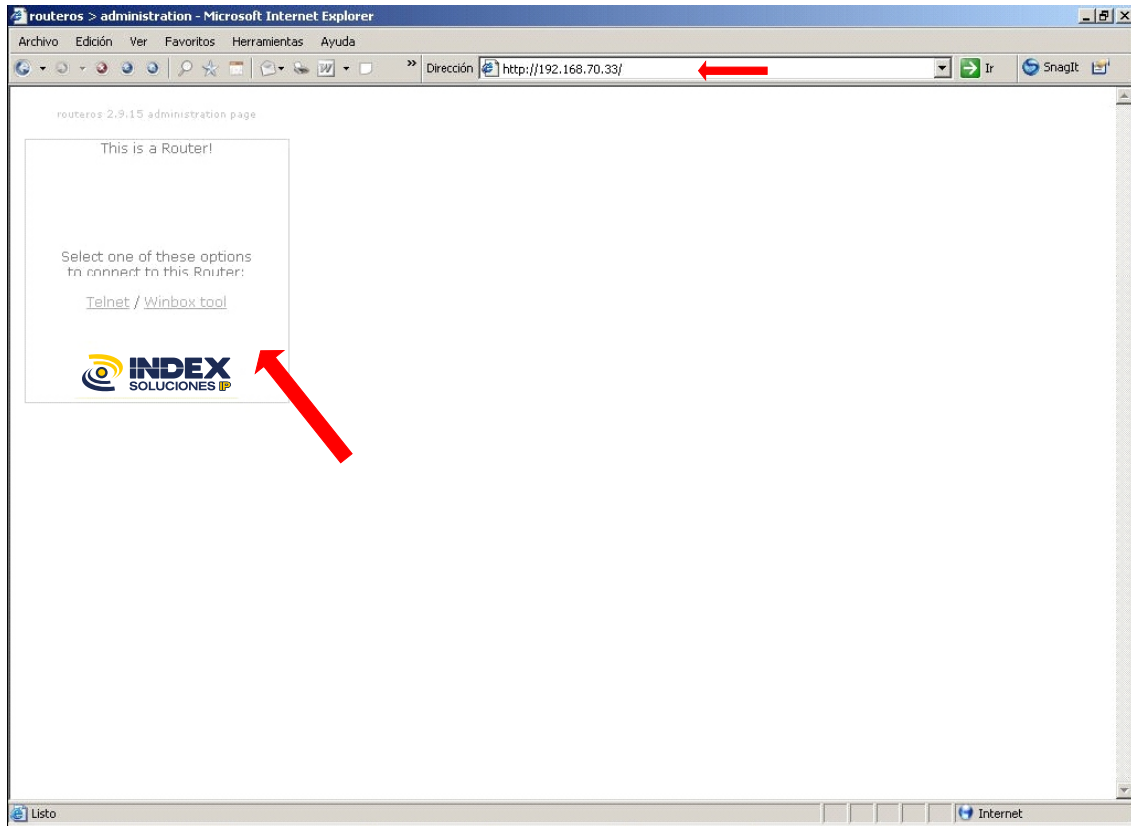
routeros > administration - Microsoft Internet Explorer

Archivo Edición Ver Favoritos Herramientas Ayuda

Dirección http://192.168.70.33/ Ir SnagIt

routeros 2.9.15 administration page

This is a Router!

Select one of these options to connect to this Router:

Telnet / Winbox tool

INDEX SOLUCIONES IP

Listo Internet